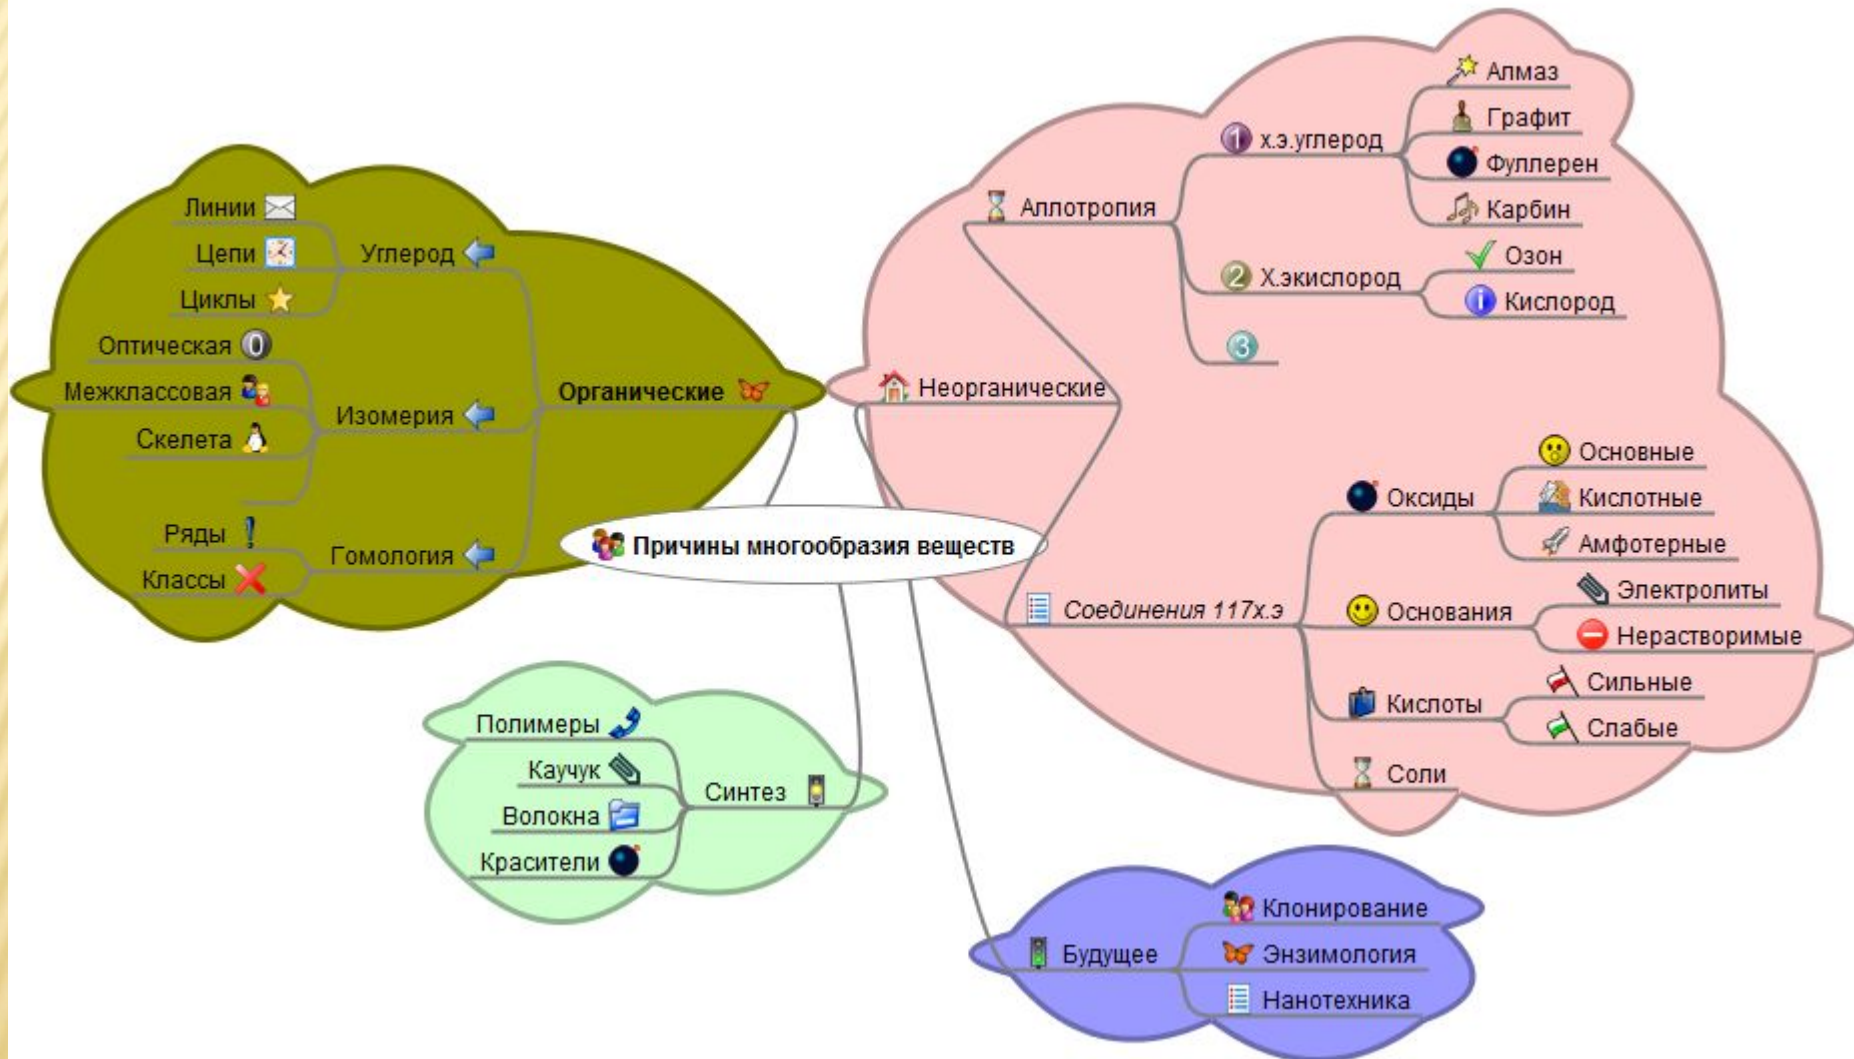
Причины многообразия веществ

Органические
Углерод
Линии
Цепи
Циклы
Изомерия
Оптическая
Межклассовая
Скелета
Гомология
Ряды
Классы

Неорганические
Аллотропия
х.э.углерод
Алмаз
Графит
Фуллерен
Карбин
Х.экислород
Озон
Кислород
3
Соединения 117х.э
Оксиды
Основные
Кислотные
Амфотерные
Основания
Электролиты
Нерастворимые
Кислоты
Сильные
Слабые
Соли

Синтез
Полимеры
Каучук
Волокна
Красители

Будущее
Клонирование
Энзимология
Нанотехника